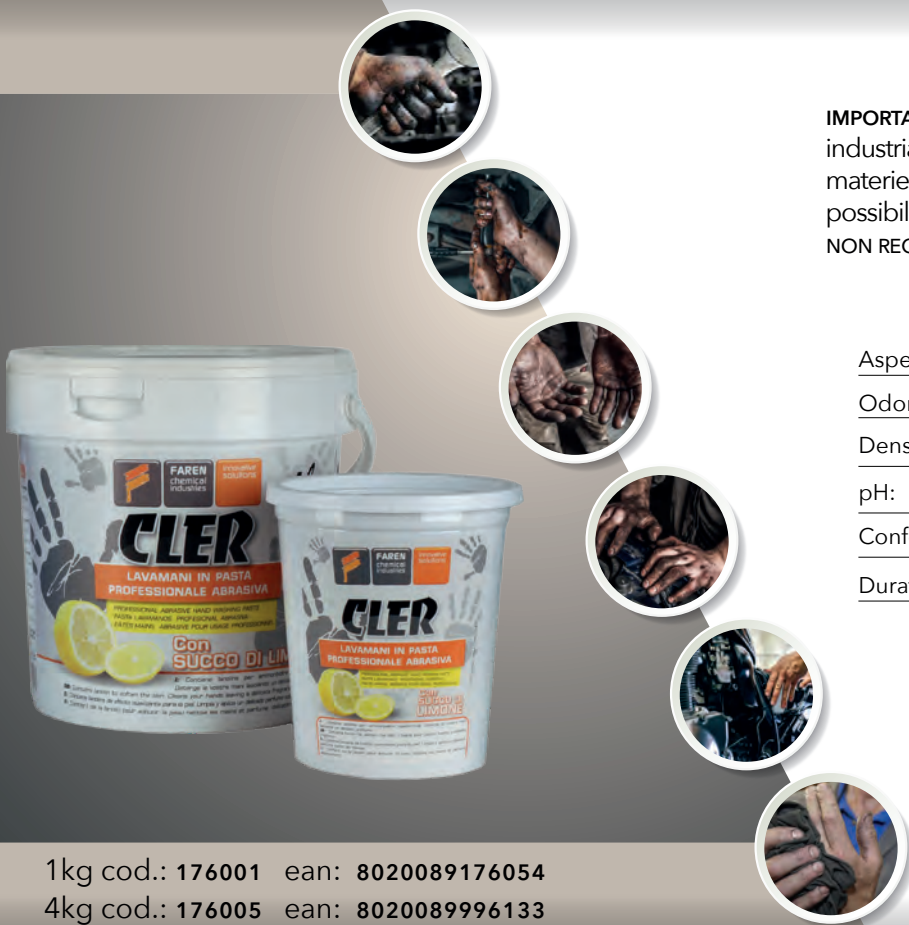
FAREN chemical industries innovative solutions

CLER

LAVAMANI IN PASTA PROFESSIONALE ABRASIVA

PROFESSIONAL ABRASIVE HAND WASHING PASTE

Con SUCCO DI LIM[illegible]

FAREN chemical industries innovative solutions

CLER

LAVAMANI IN PASTA PROFESSIONALE ABRASIVA

Con SUCCO DI LIMONE

IMPORTA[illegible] industria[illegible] materie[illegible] possibil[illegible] NON REC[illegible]

Aspe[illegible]

Odor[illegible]

Dens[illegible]

pH:

Conf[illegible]

Dura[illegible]

1kg cod.: 176001 ean: 8020089176054
4kg cod.: 176005 ean: 8020089996133